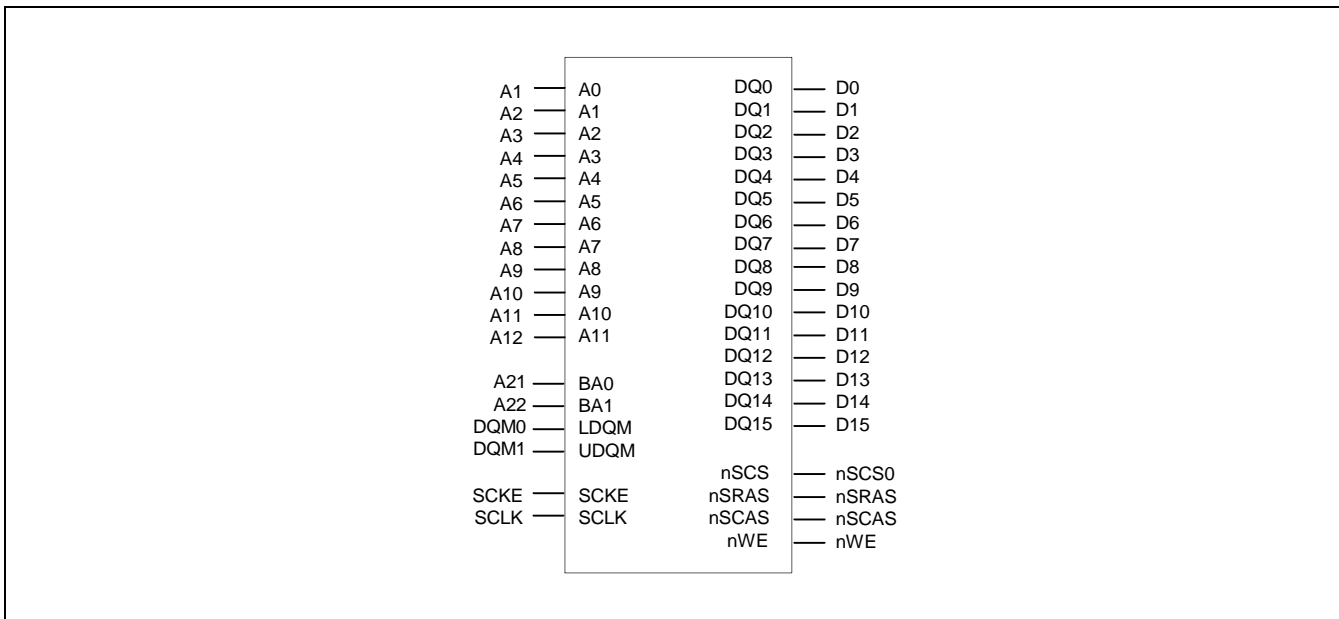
A1 A0
A2 A1
A3 A2
A4 A3
A5 A4
A6 A5
A7 A6
A8 A7
A9 A8
A10 A9
A11 A10
A12 A11

A21 BA0
A22 BA1
DQM0 LDQM
DQM1 UDQM

SCKE SCKE
SCLK SCLK

DQ0 D0
DQ1 D1
DQ2 D2
DQ3 D3
DQ4 D4
DQ5 D5
DQ6 D6
DQ7 D7
DQ8 D8
DQ9 D9
DQ10 D10
DQ11 D11
DQ12 D12
DQ13 D13
DQ14 D14
DQ15 D15

nSCS nSCS0
nSRAS nSRAS
nSCAS nSCAS
nWE nWE